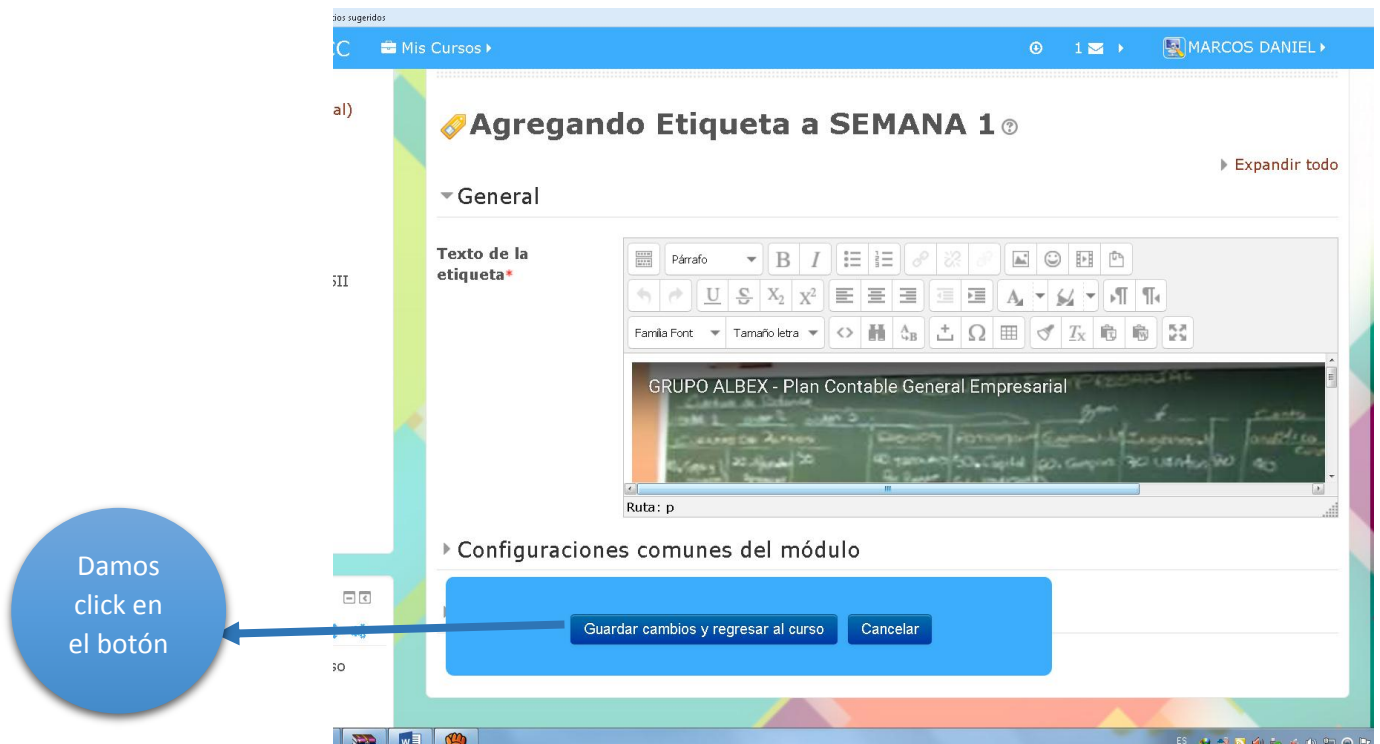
ios sugeridos

C Mis Cursos ▸ 1 ▸ MARCOS DANIEL ▸

al)

SII

Agregando Etiqueta a SEMANA 1

▸ Expandir todo

General

Texto de la etiqueta*

Párrafo

Familia Font Tamaño letra

GRUPO ALBEX - Plan Contable General Empresarial

Ruta: p

Configuraciones comunes del módulo

Guardar cambios y regresar al curso Cancelar

Damos click en el botón

so

ES